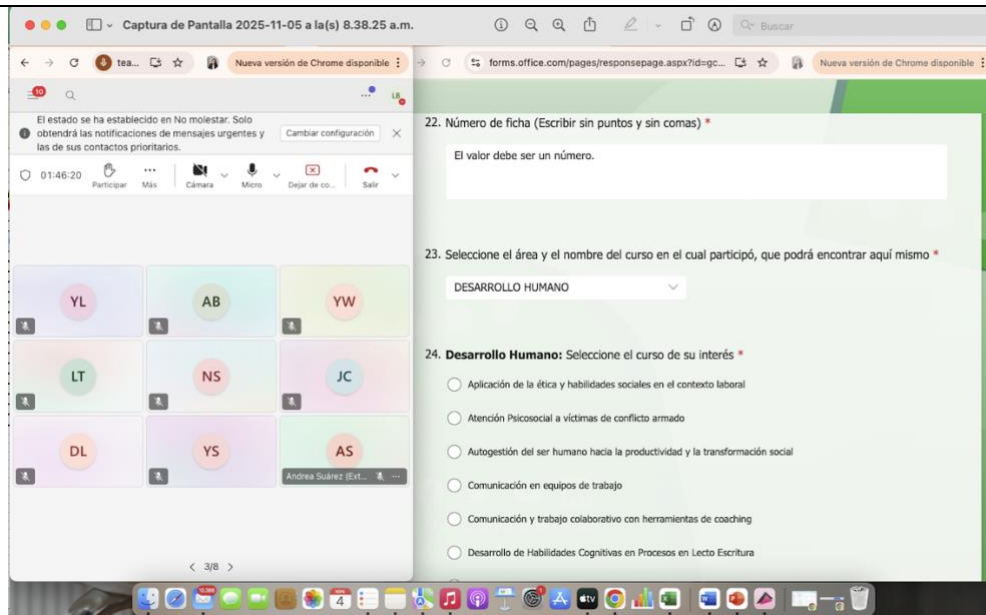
Captura de Pantalla 2025-11-05 a la(s) 8.38.25 a.m.

Buscar

tea...

Nueva versión de Chrome disponible

forms.office.com/pages/responsepage.aspx?id=gc...

Nueva versión de Chrome disponible

10

El estado se ha establecido en No molestar. Solo obtendrá las notificaciones de mensajes urgentes y las de sus contactos prioritarios.

Cambiar configuración

01:46:20

Participar

Más

Cámara

Micro

Dejar de co...

Salir

YL

AB

YW

LT

NS

JC

DL

YS

AS

Andrea Suárez (Ext...

< 3/8 >

22. Número de ficha (Escribir sin puntos y sin comas) *

El valor debe ser un número.

23. Seleccione el área y el nombre del curso en el cual participó, que podrá encontrar aquí mismo *

DESARROLLO HUMANO

24. **Desarrollo Humano:** Seleccione el curso de su interés *

Aplicación de la ética y habilidades sociales en el contexto laboral

Atención Psicosocial a víctimas de conflicto armado

Autogestión del ser humano hacia la productividad y la transformación social

Comunicación en equipos de trabajo

Comunicación y trabajo colaborativo con herramientas de coaching

Desarrollo de Habilidades Cognitivas en Procesos en Lecto Escritura

4